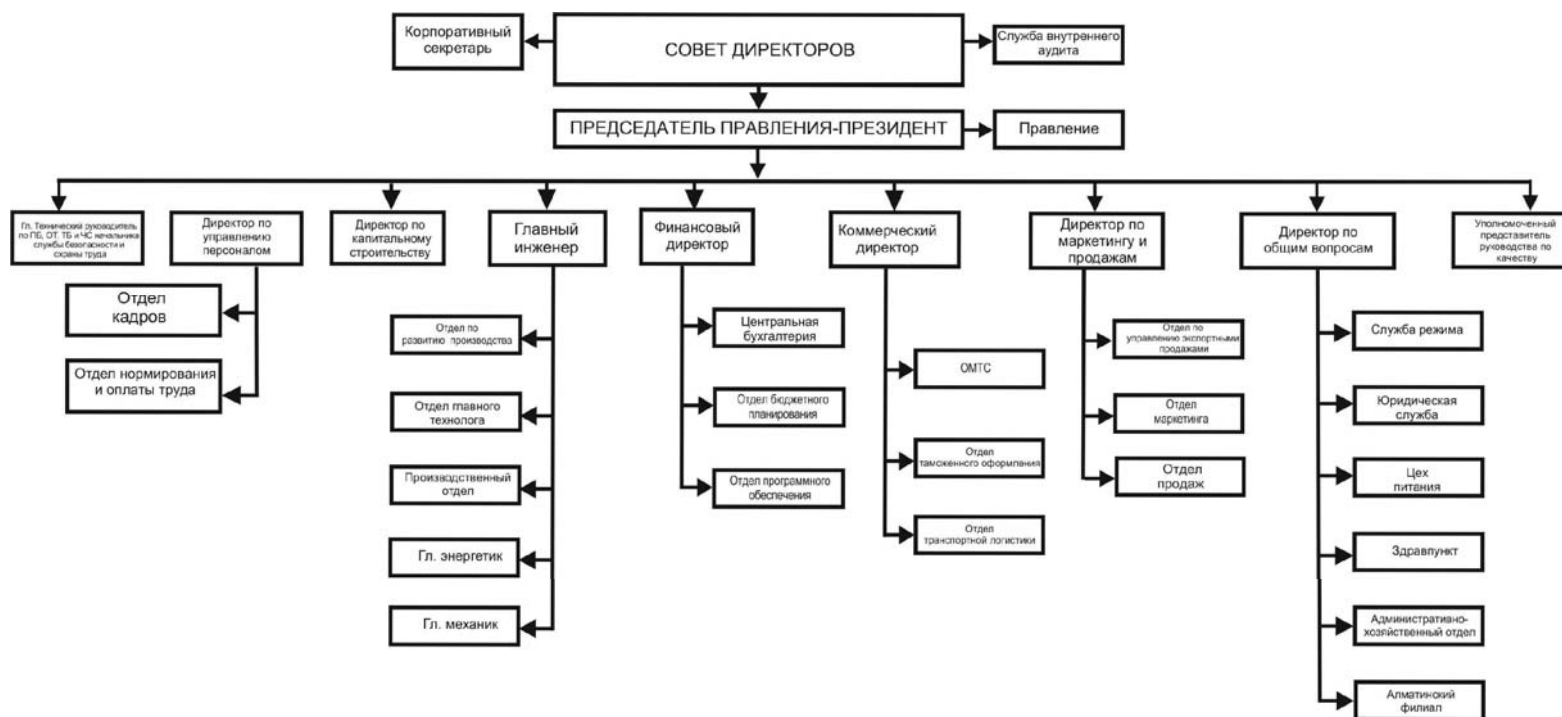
Корпоративный секретарь

СОВЕТ ДИРЕКТОРОВ

Служба внутреннего аудита

ПРЕДСЕДАТЕЛЬ ПРАВЛЕНИЯ-ПРЕЗИДЕНТ

Правление

Гл. Технический руководитель по ПБ, ОТ, ТБ и ЧС начальника службы безопасности и охраны труда

Директор по управлению персоналом

Отдел кадров

Отдел нормирования и оплаты труда

Директор по капитальному строительству

Главный инженер

Отдел по развитию производства

Отдел главного технолога

Производственный отдел

Гл. энергетик

Гл. механик

Финансовый директор

Центральная бухгалтерия

Отдел бюджетного планирования

Отдел программного обеспечения

Коммерческий директор

ОМТС

Отдел таможенного оформления

Отдел транспортной логистики

Директор по маркетингу и продажам

Отдел по управлению экспортными продажами

Отдел маркетинга

Отдел продаж

Директор по общим вопросам

Служба режима

Юридическая служба

Цех питания

Здравпункт

Административно-хозяйственный отдел

Алматинский филиал

Уполномоченный представитель руководства по качеству